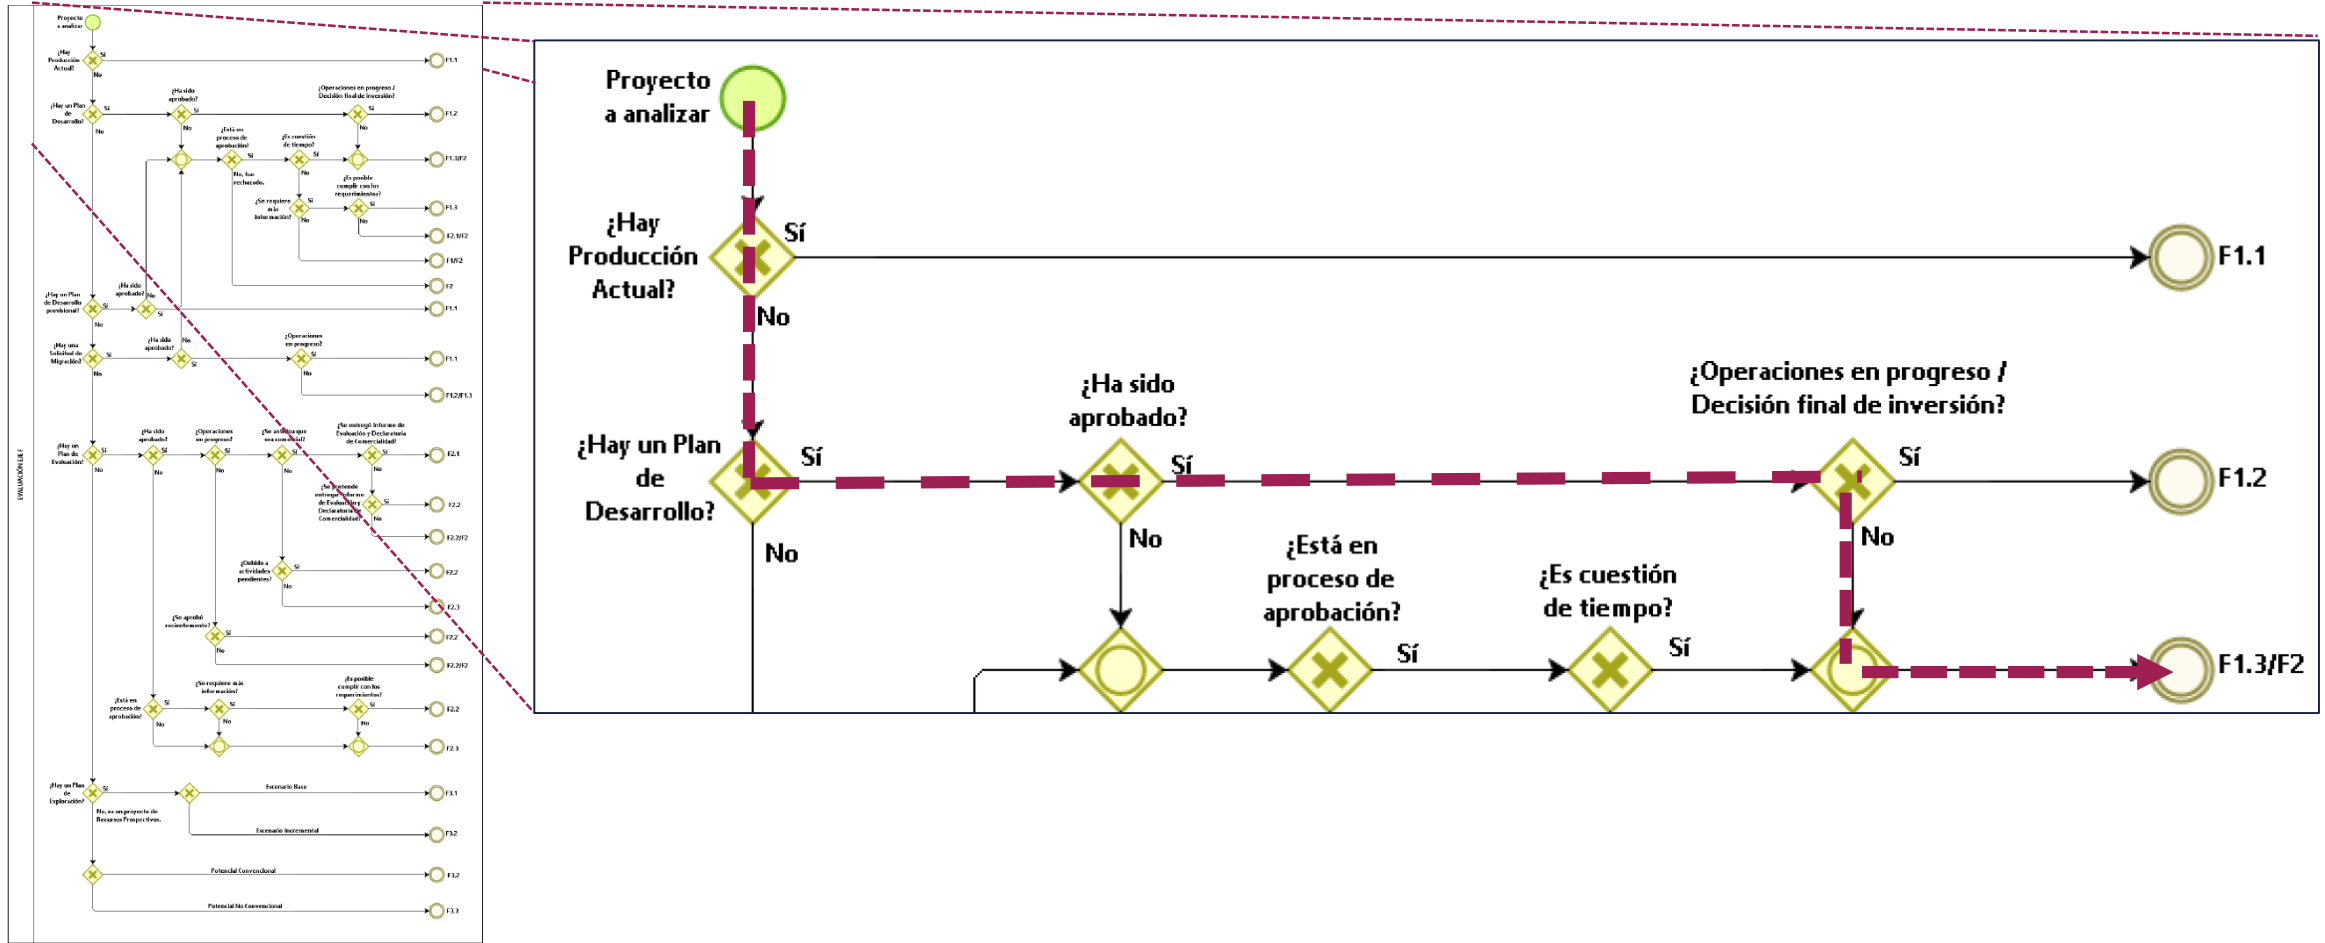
EVALUACIÓN DE F

Proyecto a analizar

¿Hay Producción Actual?
Sí
No
F1.1

¿Hay un Plan de Desarrollo?
Sí
No
¿Ha sido aprobado?
Sí
No
¿Operaciones en progreso / Decisión final de inversión?
Sí
No
F1.2

¿Está en proceso de aprobación?
Sí
No, fue rechazado.
¿Es cuestión de tiempo?
Sí
No
F1.3/F2
¿Se requiere más información?
Sí
No
¿Es posible cumplir con los requerimientos?
Sí
No
F1.3
F2.1/F2
F1/F2
F2

¿Hay un Plan de Desarrollo provisional?
Sí
No
¿Ha sido aprobado?
Sí
No
F1.1

¿Hay una Solicitud de Migración?
Sí
No
¿Ha sido aprobado?
Sí
No
¿Operaciones en progreso?
Sí
No
F1.1
F1.2/F1.3

¿Hay un Plan de Evaluación?
Sí
No
¿Ha sido aprobado?
Sí
No
¿Operaciones en progreso?
Sí
No
¿Se anticipa que sea comercial?
Sí
No
¿Se entregó Informe de Evaluación y Declaratoria de Comercialidad?
Sí
No
F2.1
¿Se pretende entregar Informe de Evaluación y Declaratoria de Comercialidad?
Sí
No
F2.2
F2.2/F2
¿Debido a actividades pendientes?
Sí
No
F2.2
F2.3
¿Se aprobó recientemente?
Sí
No
F2.2
F2.2/F2

¿Está en proceso de aprobación?
Sí
No
¿Se requiere más información?
Sí
No
¿Es posible cumplir con los requerimientos?
Sí
No
F2.2
F2.3

¿Hay un Plan de Exploración?
Sí
No, es un proyecto de Recursos Prospectivos.
Escenario Base
F3.1
Escenario Incremental
F3.2
Potencial Convencional
F3.2
Potencial No Convencional
F3.3

Proyecto a analizar
¿Hay Producción Actual?
Sí
No
F1.1
¿Hay un Plan de Desarrollo?
Sí
No
¿Ha sido aprobado?
Sí
No
¿Operaciones en progreso / Decisión final de inversión?
Sí
No
F1.2
¿Está en proceso de aprobación?
Sí
¿Es cuestión de tiempo?
Sí
F1.3/F2